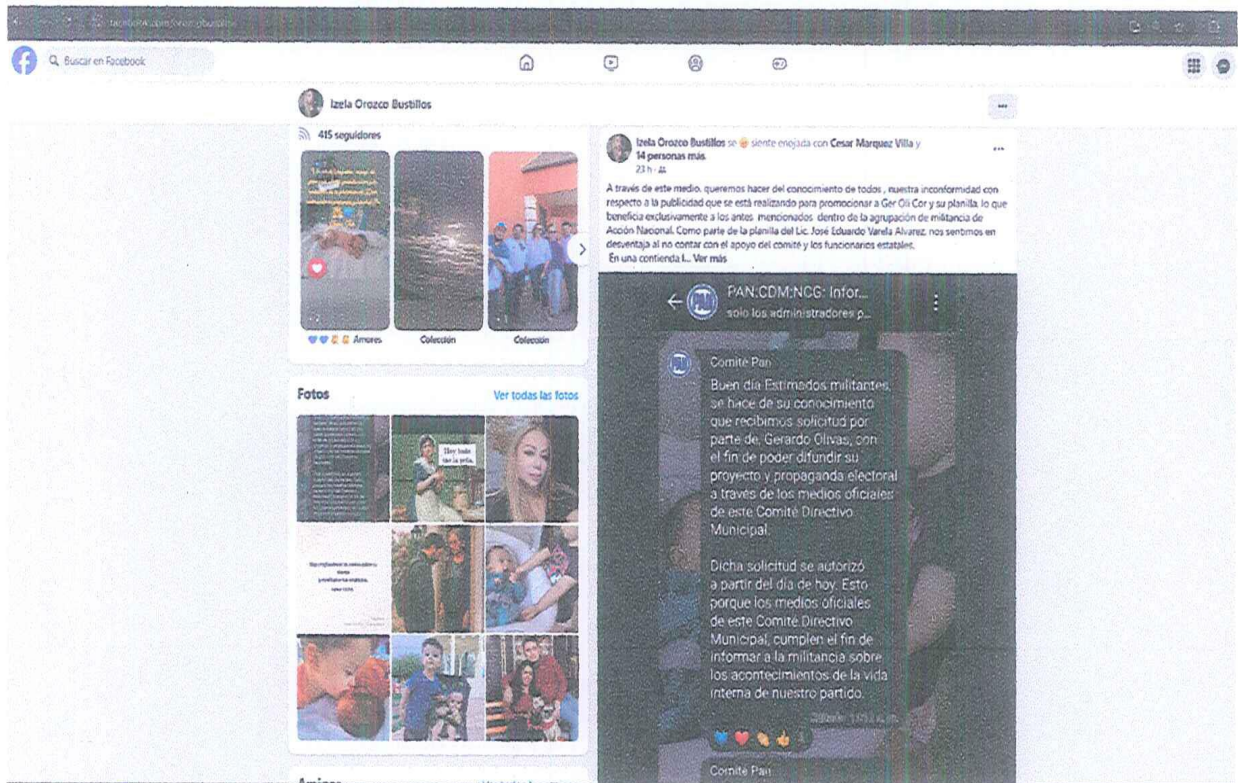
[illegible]

Buscar en Facebook

Izela Orozco Bustillos

415 seguidores

Amores

Colección

Colección

Fotos

Ver todas las fotos

Hoy todo me la pela.

Izela Orozco Bustillos se siente enojada con Cesar Marquez Villa y 14 personas más.
23 h

A través de este medio, queremos hacer del conocimiento de todos , nuestra inconformidad con respecto a la publicidad que se está realizando para promocionar a Ger Oli Cor y su planilla, lo que beneficia exclusivamente a los antes mencionados dentro de la agrupación de militancia de Acción Nacional. Como parte de la planilla del Lic. José Eduardo Varela Alvarez, nos sentimos en desventaja al no contar con el apoyo del comité y los funcionarios estatales.
En una contienda l... Ver más

PAN:CDM:NCG: Infor...
solo los administradores p...

Comité Pan
Buen día Estimados militantes, se hace de su conocimiento que recibimos solicitud por parte de, Gerardo Olivas, con el fin de poder difundir su proyecto y propaganda electoral a través de los medios oficiales de este Comité Directivo Municipal.

Dicha solicitud se autorizó a partir del día de hoy. Esto porque los medios oficiales de este Comité Directivo Municipal, cumplen el fin de informar a la militancia sobre los acontecimientos de la vida interna de nuestro partido.

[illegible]

Comité Pan

Amigos